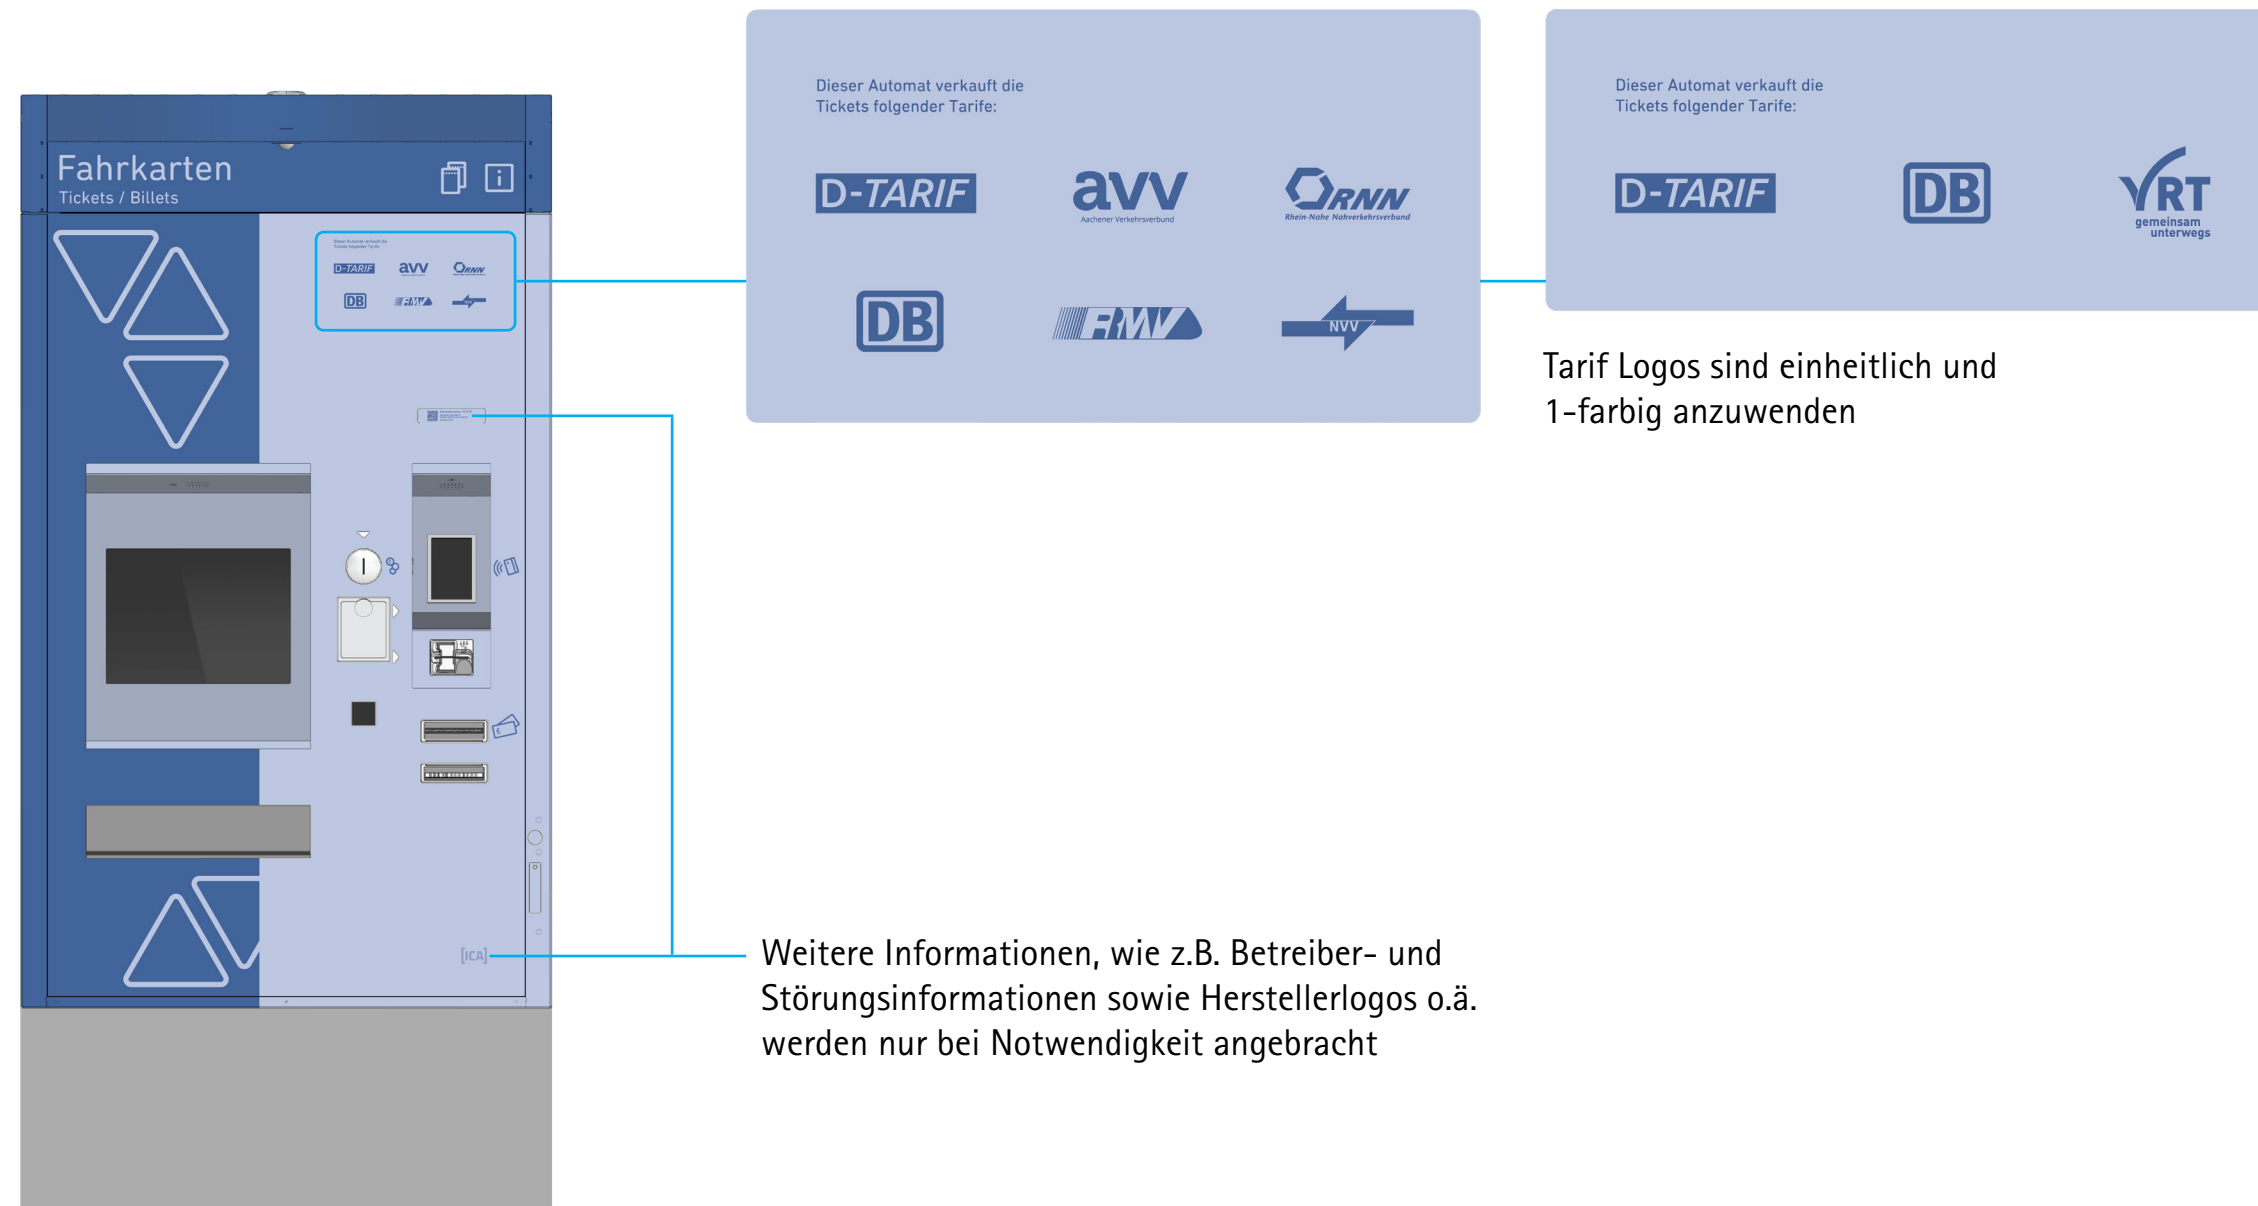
Fahrkarten
Tickets / Billets

Dieser Automat verkauft die Tickets folgender Tarife:

D-TARIF
avv
Aachener Verkehrsverbund
RNN
Rhein-Nahe Nahverkehrsverbund
DB
RMV
NVV

Dieser Automat verkauft die Tickets folgender Tarife:

D-TARIF
DB
VRT
gemeinsam unterwegs

Tarif Logos sind einheitlich und 1-farbig anzuwenden

[ICA]

Weitere Informationen, wie z.B. Betreiber- und Störungsinformationen sowie Herstellerlogos o.ä. werden nur bei Notwendigkeit angebracht